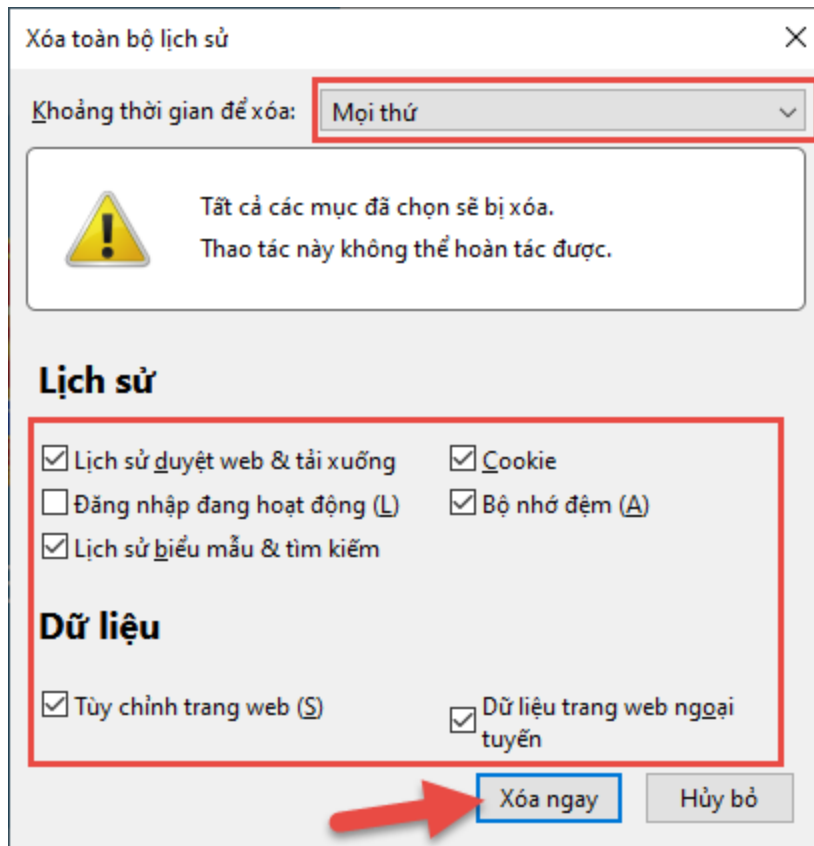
Xóa toàn bộ lịch sử

Khoảng thời gian để xóa: Mọi thứ

Tất cả các mục đã chọn sẽ bị xóa.
Thao tác này không thể hoàn tác được.

Lịch sử

Lịch sử duyệt web & tải xuống
Đăng nhập đang hoạt động (L)
Lịch sử biểu mẫu & tìm kiếm
Cookie
Bộ nhớ đệm (A)

Dữ liệu

Tùy chỉnh trang web (S)
Dữ liệu trang web ngoại tuyến

Xóa ngay
Hủy bỏ